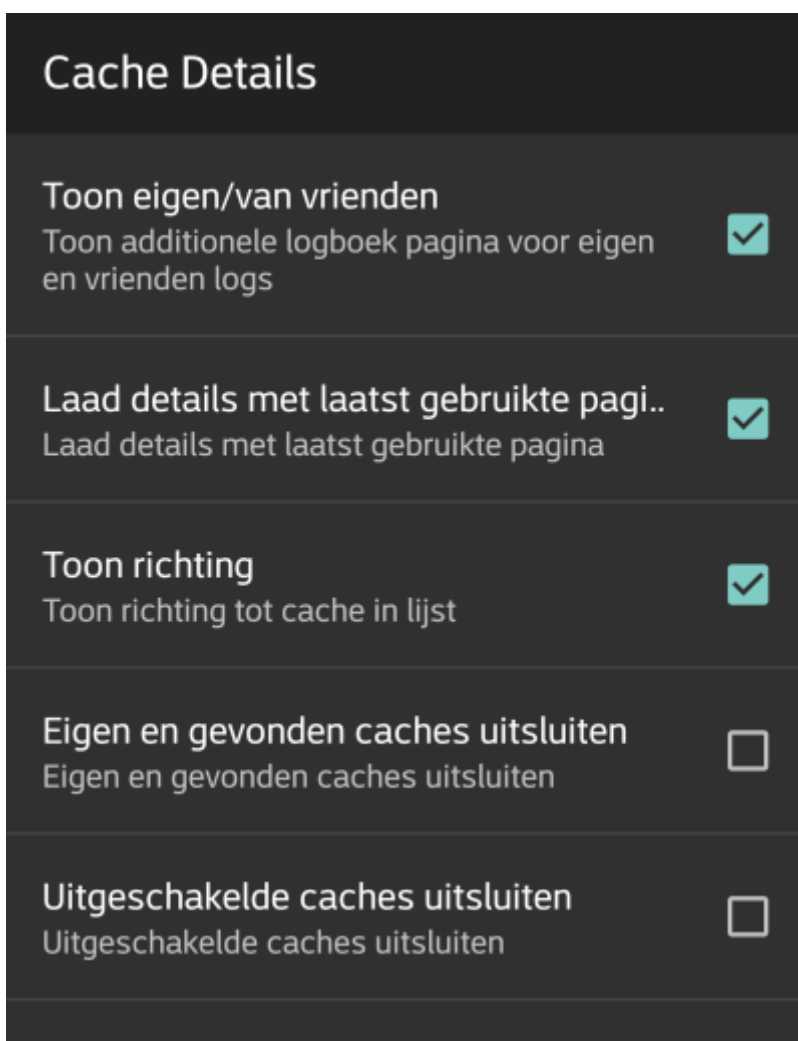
Cache Details

Toon eigen/van vrienden
Toon additionele logboek pagina voor eigen en vrienden logs

Laad details met laatst gebruikte pagi..
Laad details met laatst gebruikte pagina

Toon richting
Toon richting tot cache in lijst

Eigen en gevonden caches uitsluiten
Eigen en gevonden caches uitsluiten

Uitgeschakelde caches uitsluiten
Uitgeschakelde caches uitsluiten